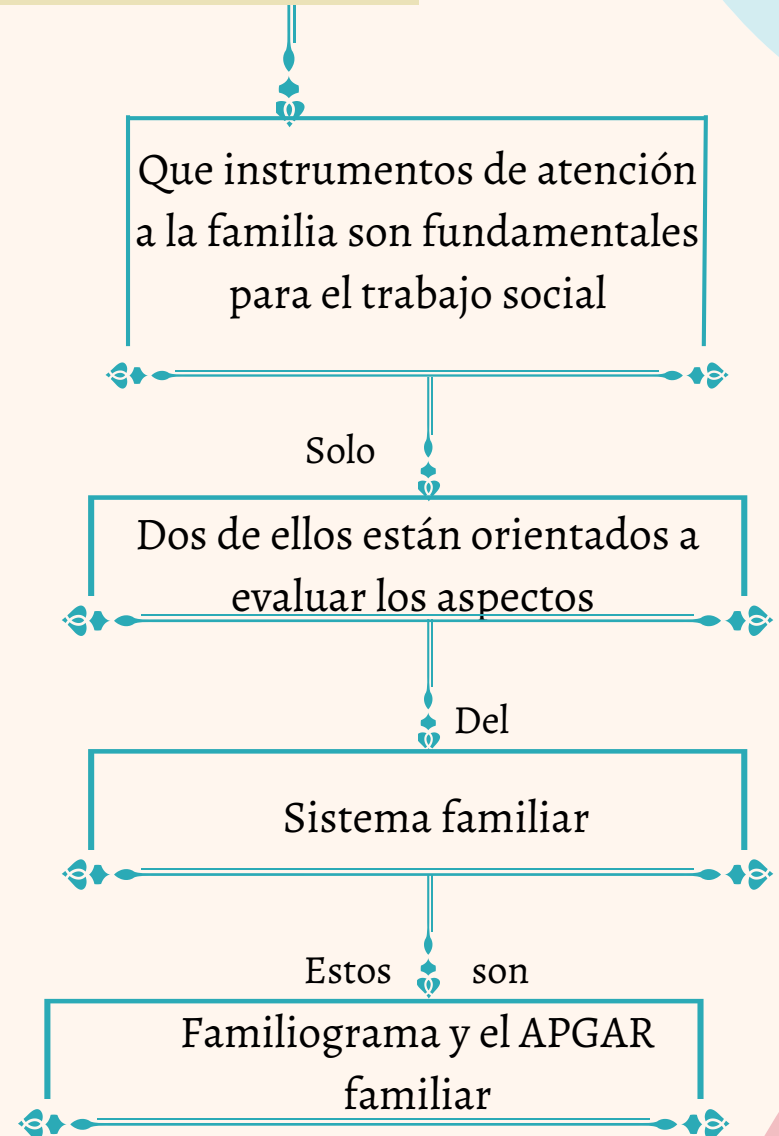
Que instrumentos de atención a la familia son fundamentales para el trabajo social

Solo

Dos de ellos están orientados a evaluar los aspectos

Del

Sistema familiar

Estos son

Familiograma y el APGAR familiar